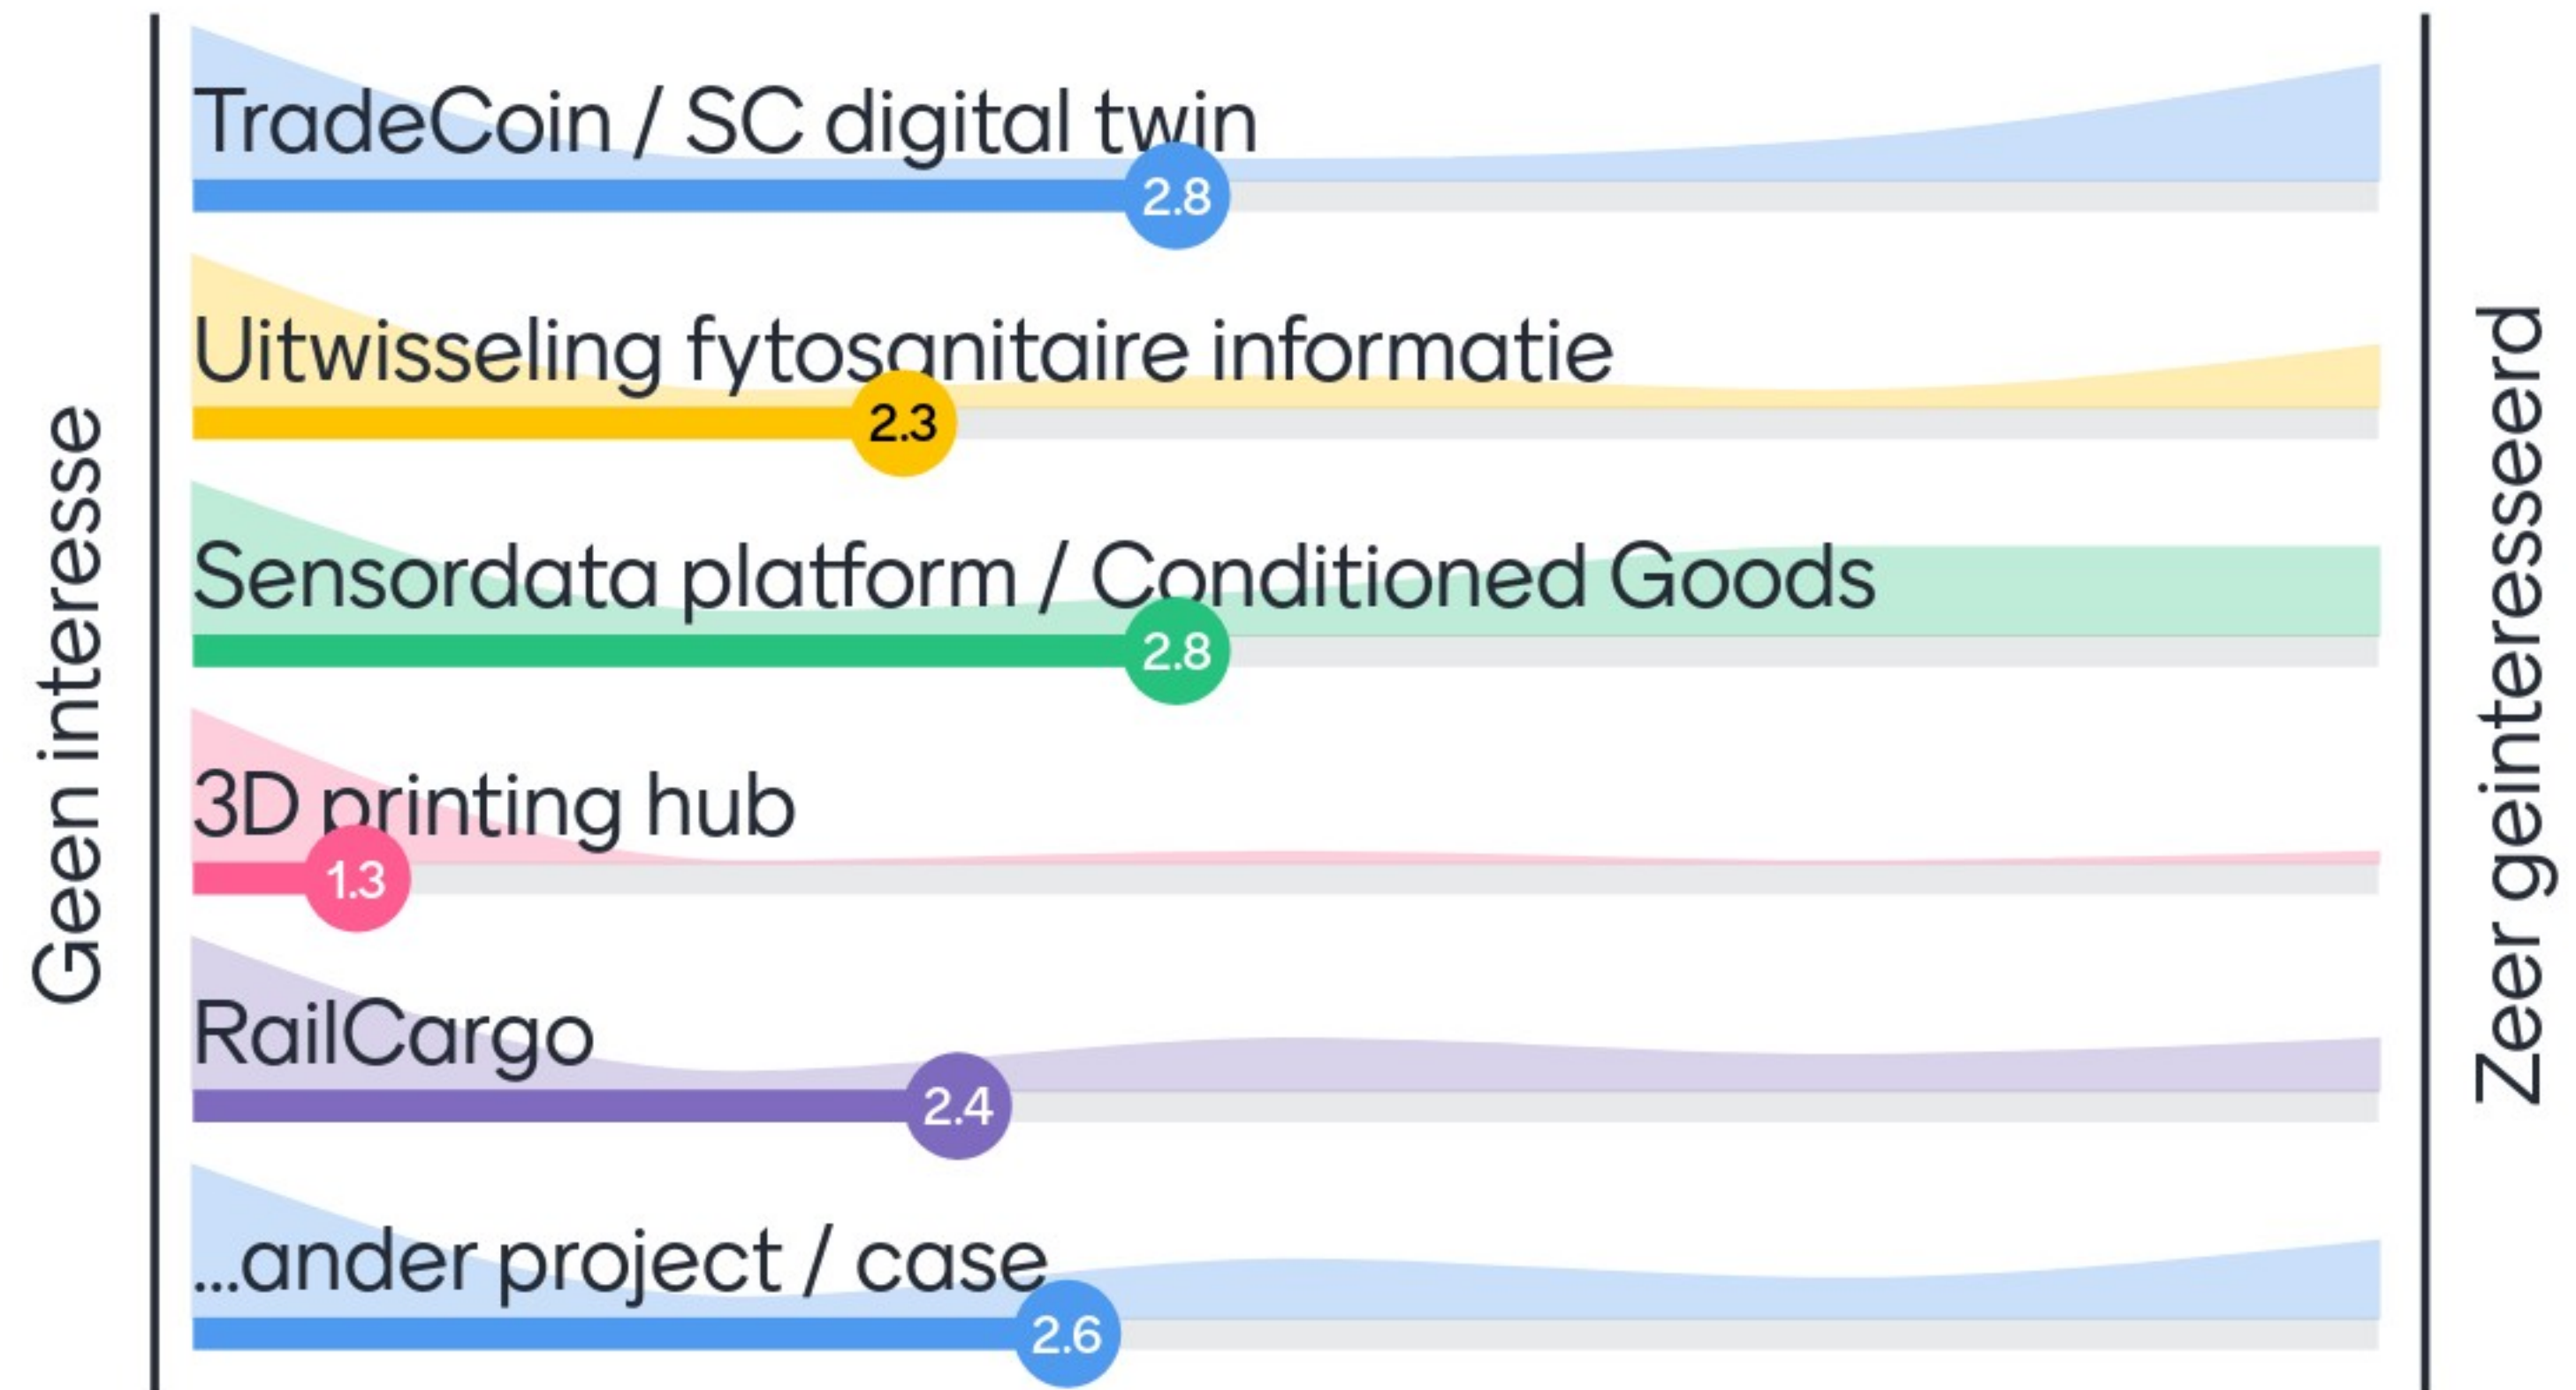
Geen interesse

TradeCoin / SC digital twin
2.8

Uitwisseling fytosanitaire informatie
2.3

Sensordata platform / Conditioned Goods
2.8

3D printing hub
1.3

RailCargo
2.4

...ander project / case
2.6

Zeer geinteresseerd